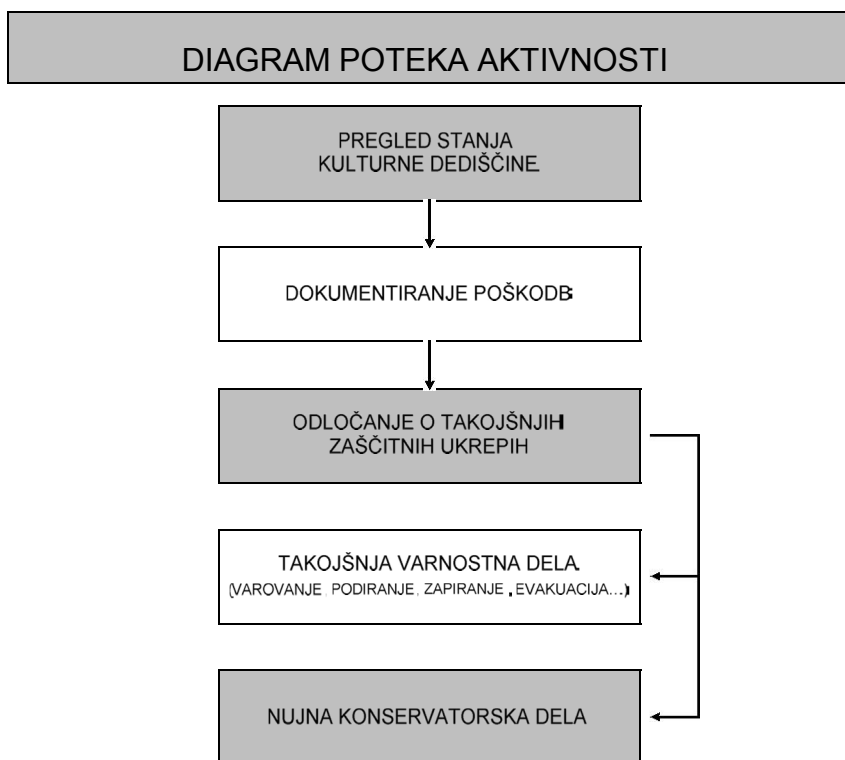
DIAGRAM POTEKA AKTIVNOSTI

PREGLED STANJA KULTURNE DEDIŠČINE

DOKUMENTIRANJE POŠKODB

ODLOČANJE O TAKOJŠNJIH ZAŠČITNIH UKREPIH

TAKOJŠNJA VARNOSTNA DELA (VAROVANJE, PODIRANJE, ZAPIRANJE, EVAKUACIJA...)

NUJNA KONSERVATORSKA DELA